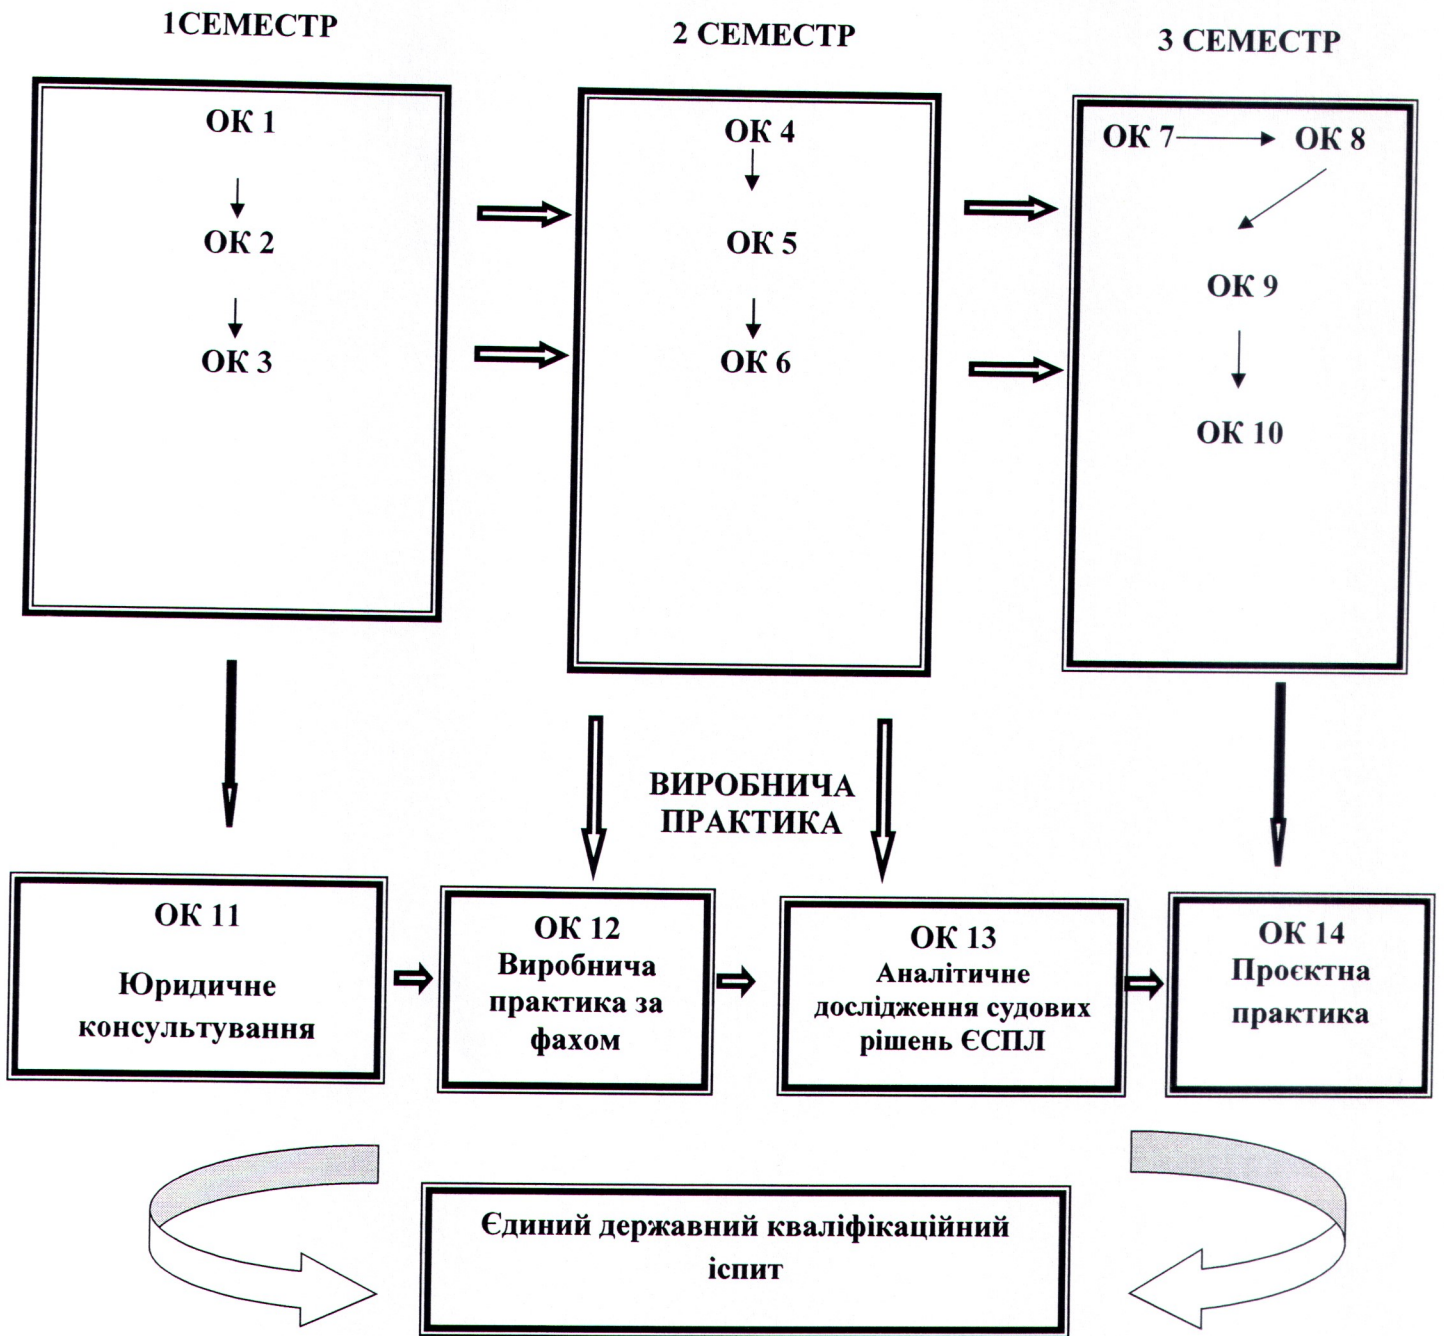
1СЕМЕСТР

2 СЕМЕСТР

3 СЕМЕСТР

ОК 1

ОК 2

ОК 3

ОК 4

ОК 5

ОК 6

ОК 7

ОК 8

ОК 9

ОК 10

ВИРОБНИЧА ПРАКТИКА

ОК 11 Юридичне консультування

ОК 12 Виробнича практика за фахом

ОК 13 Аналітичне дослідження судових рішень ЄСПЛ

ОК 14 Проєктна практика

Єдиний державний кваліфікаційний іспит